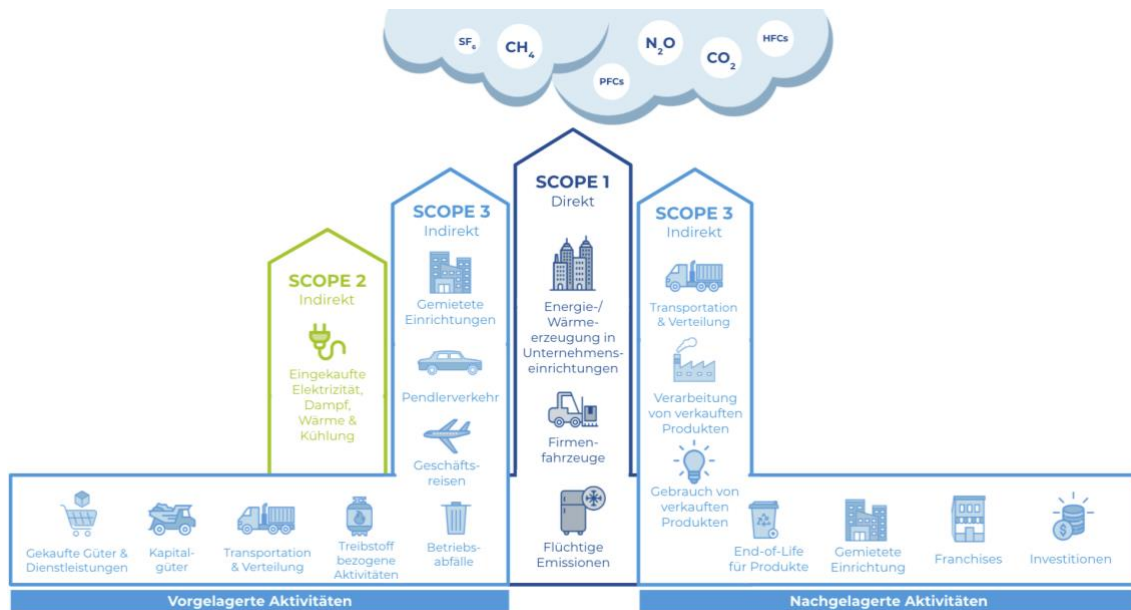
$SF_6$ $CH_4$ $N_2O$ PFCs $CO_2$ HFCs

SCOPE 2
Indirekt
Eingekaufte Elektrizität, Dampf, Wärme & Kühlung

SCOPE 3
Indirekt
Gemietete Einrichtungen
Pendlerverkehr
Geschäftsreisen
Betriebsabfälle

SCOPE 1
Direkt
Energie-/ Wärmeerzeugung in Unternehmenseinrichtungen
Firmenfahrzeuge
Flüchtige Emissionen

SCOPE 3
Indirekt
Transportation & Verteilung
Verarbeitung von verkauften Produkten
Gebrauch von verkauften Produkten

Gekaufte Güter & Dienstleistungen
Kapitalgüter
Transportation & Verteilung
Treibstoff bezogene Aktivitäten

End-of-Life für Produkte
Gemietete Einrichtung
Franchises
Investitionen

Vorgelagerte Aktivitäten
Nachgelagerte Aktivitäten